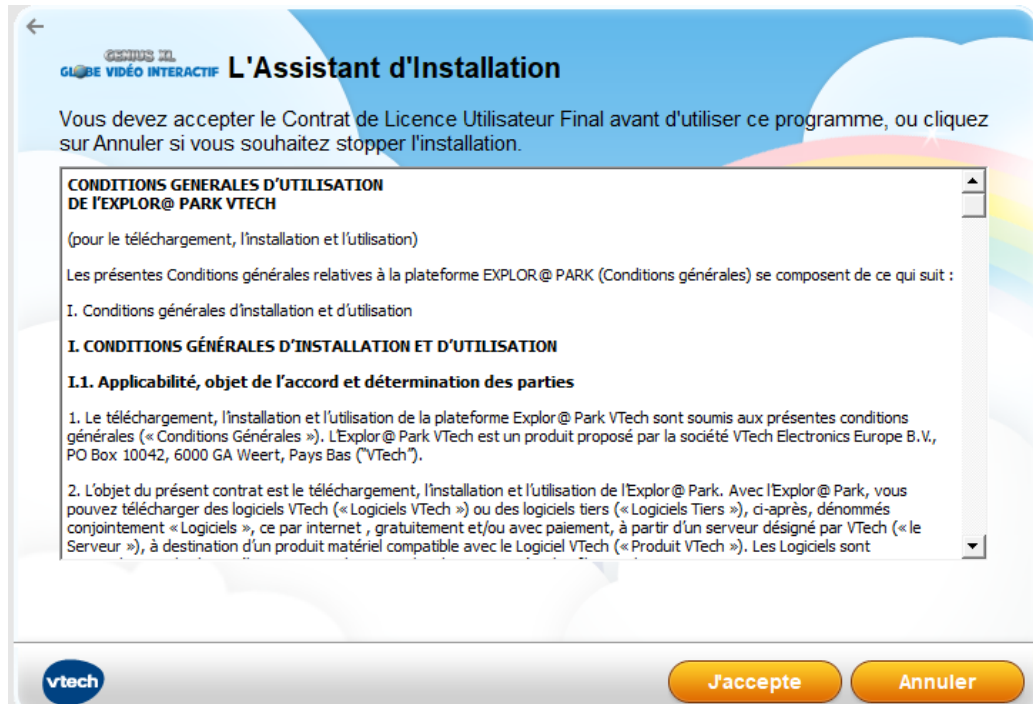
GENIUS XL
GLOBE VIDÉO INTERACTIF L'Assistant d'Installation

Vous devez accepter le Contrat de Licence Utilisateur Final avant d'utiliser ce programme, ou cliquez sur Annuler si vous souhaitez stopper l'installation.

CONDITIONS GENERALES D'UTILISATION
DE l'EXPLOR@ PARK VTECH

(pour le téléchargement, l'installation et l'utilisation)

Les présentes Conditions générales relatives à la plateforme EXPLOR@ PARK (Conditions générales) se composent de ce qui suit :

I. Conditions générales d'installation et d'utilisation

I. CONDITIONS GÉNÉRALES D'INSTALLATION ET D'UTILISATION

I.1. Applicabilité, objet de l'accord et détermination des parties

1. Le téléchargement, l'installation et l'utilisation de la plateforme Explor@ Park VTech sont soumis aux présentes conditions générales (« Conditions Générales »). L'Explor@ Park VTech est un produit proposé par la société VTech Electronics Europe B.V., PO Box 10042, 6000 GA Weert, Pays Bas ("VTech").

2. L'objet du présent contrat est le téléchargement, l'installation et l'utilisation de l'Explor@ Park. Avec l'Explor@ Park, vous pouvez télécharger des logiciels VTech (« Logiciels VTech ») ou des logiciels tiers (« Logiciels Tiers »), ci-après, dénommés conjointement « Logiciels », ce par internet , gratuitement et/ou avec paiement, à partir d'un serveur désigné par VTech (« le Serveur »), à destination d'un produit matériel compatible avec le Logiciel VTech (« Produit VTech »). Les Logiciels sont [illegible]

vtech

J'accepte

Annuler